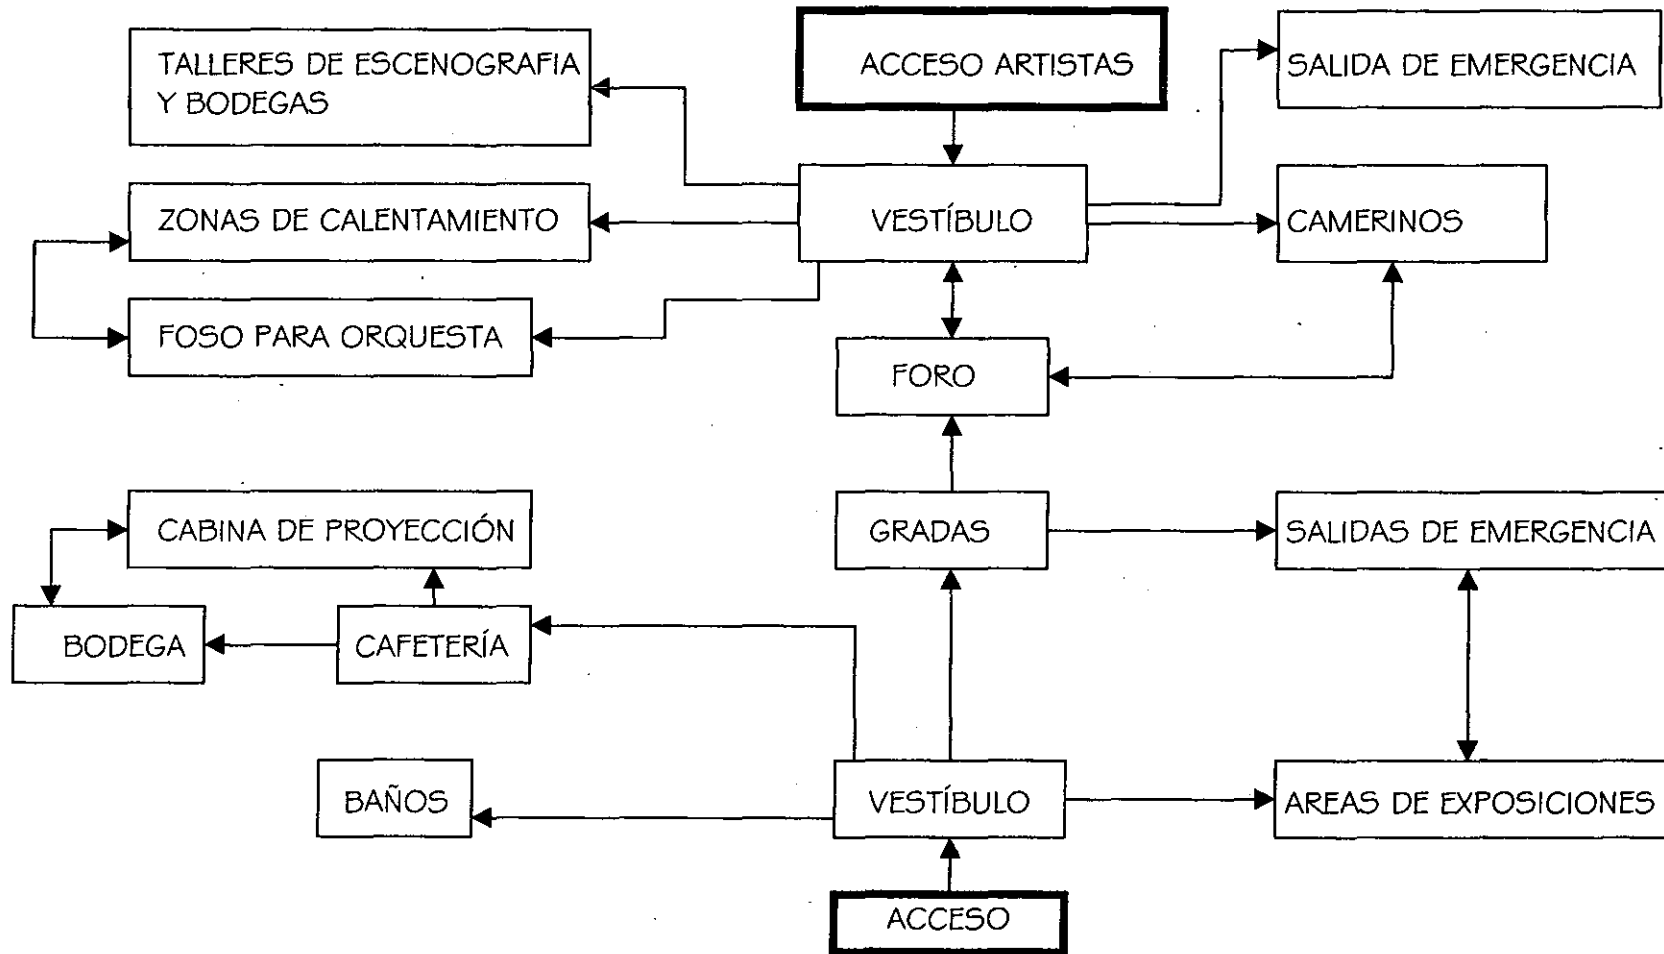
TALLERES DE ESCENOGRAFIA Y BODEGAS

ACCESO ARTISTAS

SALIDA DE EMERGENCIA

ZONAS DE CALENTAMIENTO

VESTÍBULO

CAMERINOS

FOSO PARA ORQUESTA

FORO

CABINA DE PROYECCIÓN

GRADAS

SALIDAS DE EMERGENCIA

BODEGA

CAFETERÍA

BAÑOS

VESTÍBULO

AREAS DE EXPOSICIONES

ACCESO